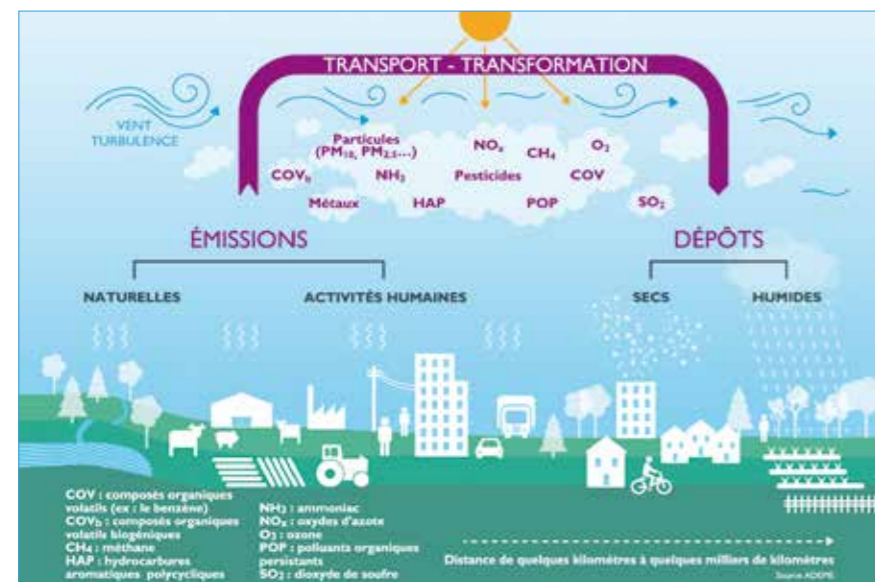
TRANSPORT - TRANSFORMATION

VENT
TURBULENCE

Particules ($PM_{10}$, $PM_{2.5}$...)
$COV_b$
$NH_3$
$NO_x$
$CH_4$
$O_3$
Pesticides
COV
Métaux
HAP
POP
$SO_2$

ÉMISSIONS

DÉPÔTS

NATURELLES
ACTIVITÉS HUMAINES

SECS
HUMIDES

COV : composés organiques volatils (ex : le benzène)
$COV_b$ : composés organiques volatils biogéniques
$CH_4$ : méthane
HAP : hydrocarbures aromatiques polycycliques

$NH_3$ : ammoniac
$NO_x$ : oxydes d'azote
$O_3$ : ozone
POP : polluants organiques persistants
$SO_2$ : dioxyde de soufre

Distance de quelques kilomètres à quelques milliers de kilomètres

Source ADEME